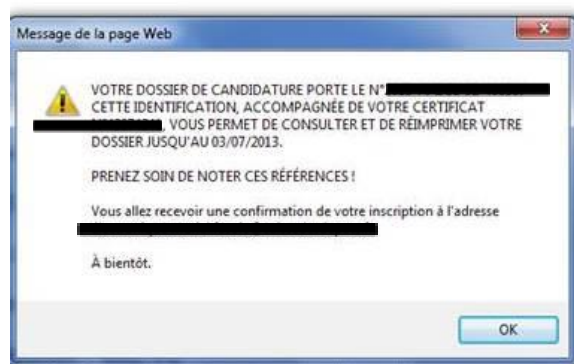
Message de la page Web

VOTRE DOSSIER DE CANDIDATURE PORTE LE N°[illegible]
CETTE IDENTIFICATION, ACCOMPAGNÉE DE VOTRE CERTIFICAT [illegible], VOUS PERMET DE CONSULTER ET DE RÉIMPRIMER VOTRE DOSSIER JUSQU'AU 03/07/2013.

PRENEZ SOIN DE NOTER CES RÉFÉRENCES !

Vous allez recevoir une confirmation de votre inscription à l'adresse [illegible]

À bientôt.

OK